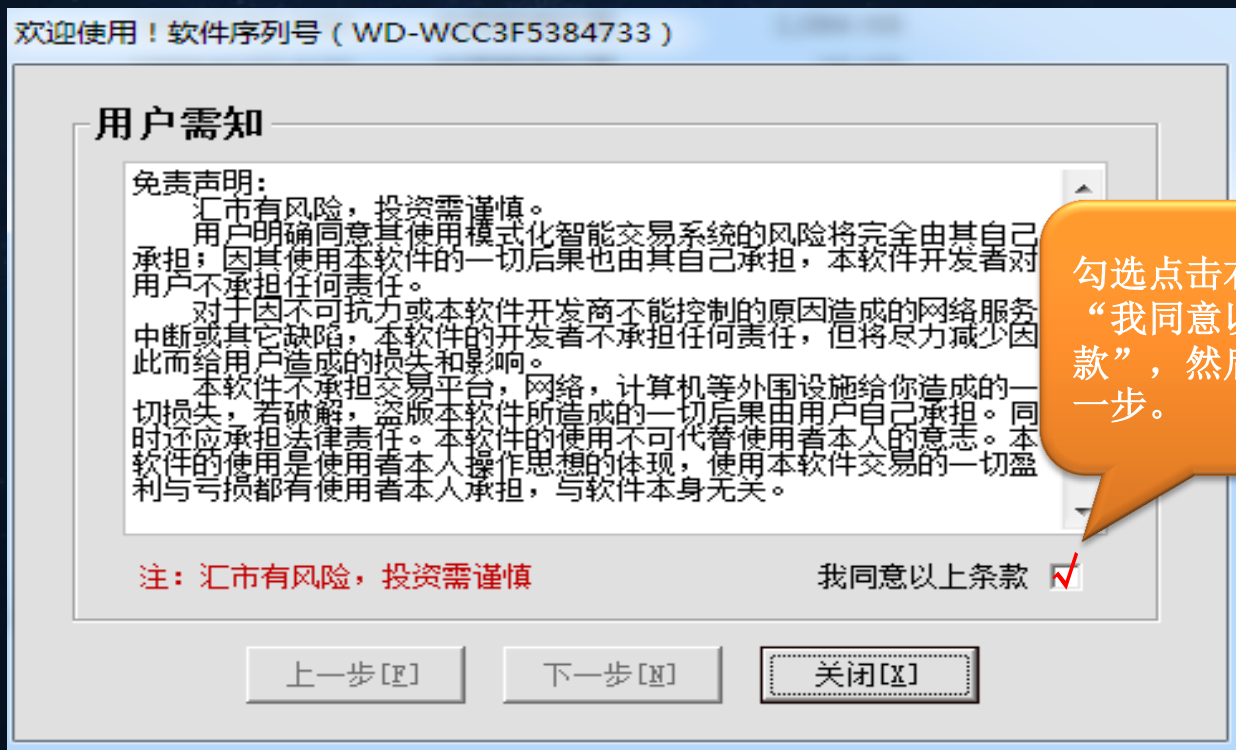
欢迎使用！软件序列号（WD-WCC3F5384733）

用户需知

免责声明：
汇市有风险，投资需谨慎。
用户明确同意其使用模式化智能交易系统的风险将完全由其自己承担；因其使用本软件的一切后果也由其自己承担，本软件开发者对用户不承担任何责任。
对于因不可抗力或本软件开发商不能控制的原因造成的网络服务中断或其它缺陷，本软件的开发者不承担任何责任，但将尽力减少因此而给用户造成的损失和影响。
本软件不承担交易平台，网络，计算机等外围设施给你造成的一切损失，若破解，盗版本软件所造成的一切后果由用户自己承担。同时还应承担法律责任。本软件的使用不可代替使用者本人的意志。本软件的使用是使用者本人操作思想的体现，使用本软件交易的一切盈利与亏损都有使用者本人承担，与软件本身无关。

勾选点击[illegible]
“我同意以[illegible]
款”，然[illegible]
一步。

注：汇市有风险，投资需谨慎

我同意以上条款

上一步[F]
下一步[N]
关闭[X]